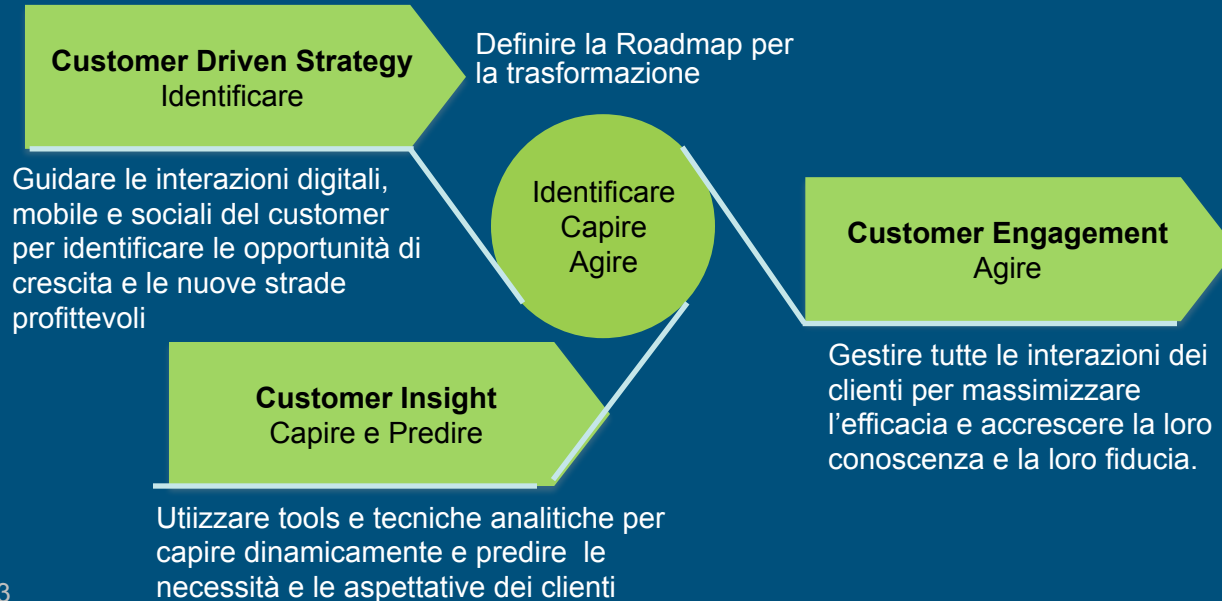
Customer Driven Strategy
Identificare

Definire la Roadmap per la trasformazione

Guidare le interazioni digitali, mobile e sociali del customer per identificare le opportunità di crescita e le nuove strade profittevoli

Identificare
Capire
Agire

Customer Engagement
Agire

Gestire tutte le interazioni dei clienti per massimizzare l’efficacia e accrescere la loro conoscenza e la loro fiducia.

Customer Insight
Capire e Predire

Utiizzare tools e tecniche analitiche per capire dinamicamente e predire le necessità e le aspettative dei clienti

3